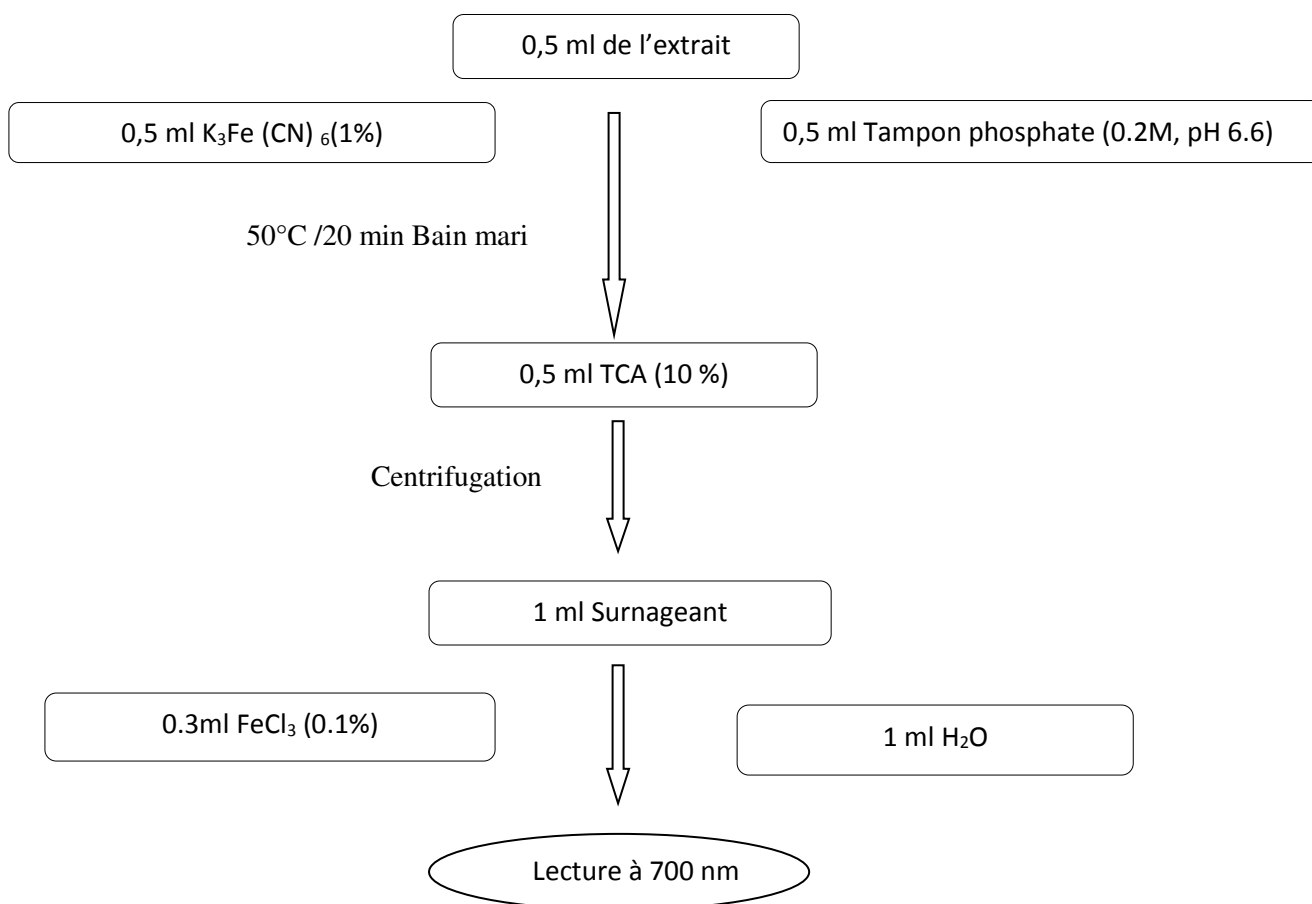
0,5 ml de l’extrait

0,5 ml $K_3Fe (CN)_6$(1%)

0,5 ml Tampon phosphate (0.2M, pH 6.6)

50°C /20 min Bain mari

0,5 ml TCA (10 %)

Centrifugation

1 ml Surnageant

0.3ml $FeCl_3$ (0.1%)

1 ml $H_2O$

Lecture à 700 nm